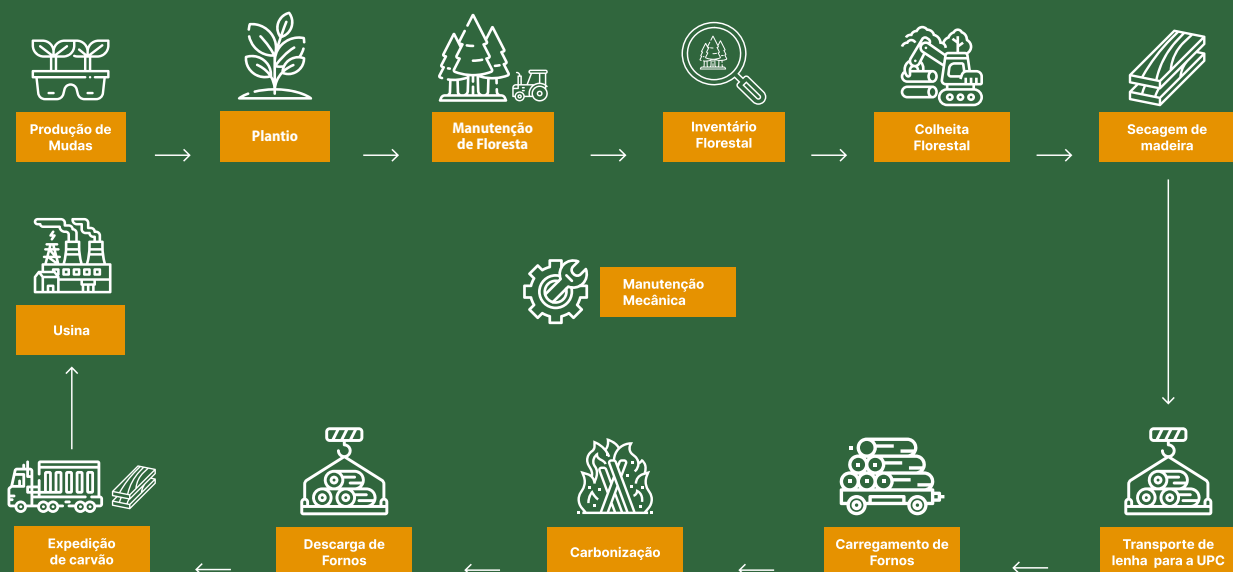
Produção de Mudas

Plantio

Manutenção de Floresta

Inventário Florestal

Colheita Florestal

Secagem de madeira

Usina

Manutenção Mecânica

Expedição de carvão

Descarga de Fornos

Carbonização

Carregamento de Fornos

Transporte de lenha para a UPC